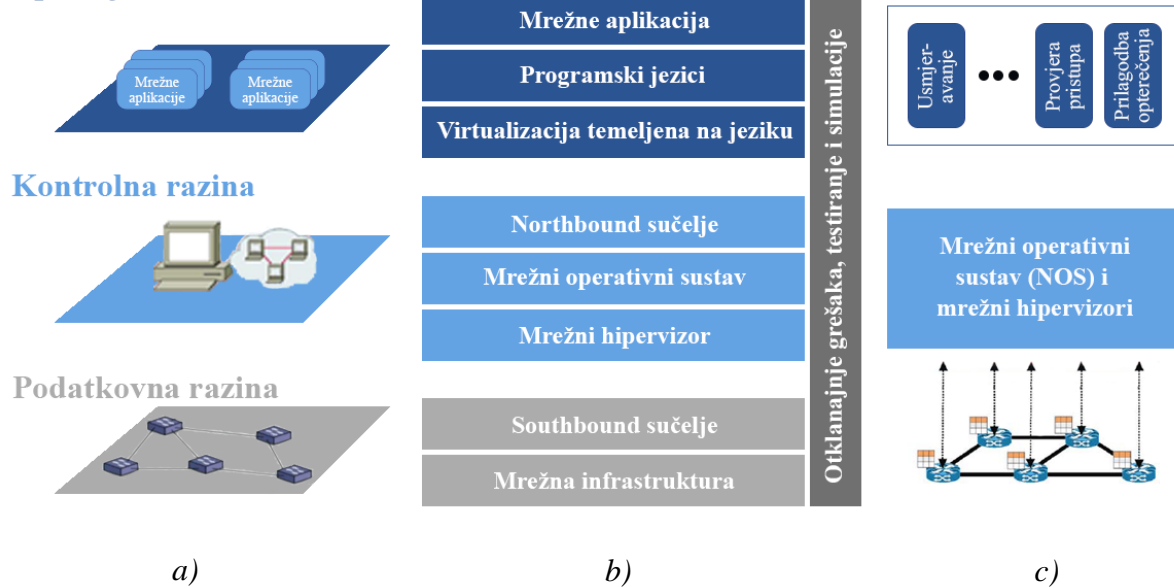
Mrežne aplikacije

Mrežne aplikacije

Kontrolna razina

Podatkovna razina

Mrežne aplikacija

Programski jezici

Virtualizacija temeljena na jeziku

Northbound sučelje

Mrežni operativni sustav

Mrežni hipervizor

Southbound sučelje

Mrežna infrastruktura

Otklanajnje grešaka, testiranje i simulacije

Usmjer-avanje

•••

Provjera pristupa

Prilagodba opterečenja

Mrežni operativni sustav (NOS) i mrežni hipervizori

a)

b)

c)